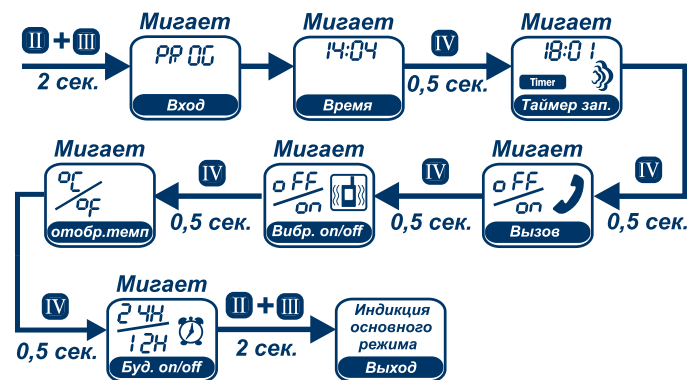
II + III
2 сек.

Мигает
PROG
Вход

Мигает
14:04
Время

IV
0,5 сек.

Мигает
18:01
Timer
Таймер зап.

IV
0,5 сек.

Мигает
oFF
on
Вызов

IV
0,5 сек.

Мигает
oFF
on
Вибр. on/off

IV
0,5 сек.

Мигает
°C
°F
отобр.темп

IV
0,5 сек.

Мигает
24H
12H
Буд. on/off

II + III
2 сек.

Индикция основного режима
Выход